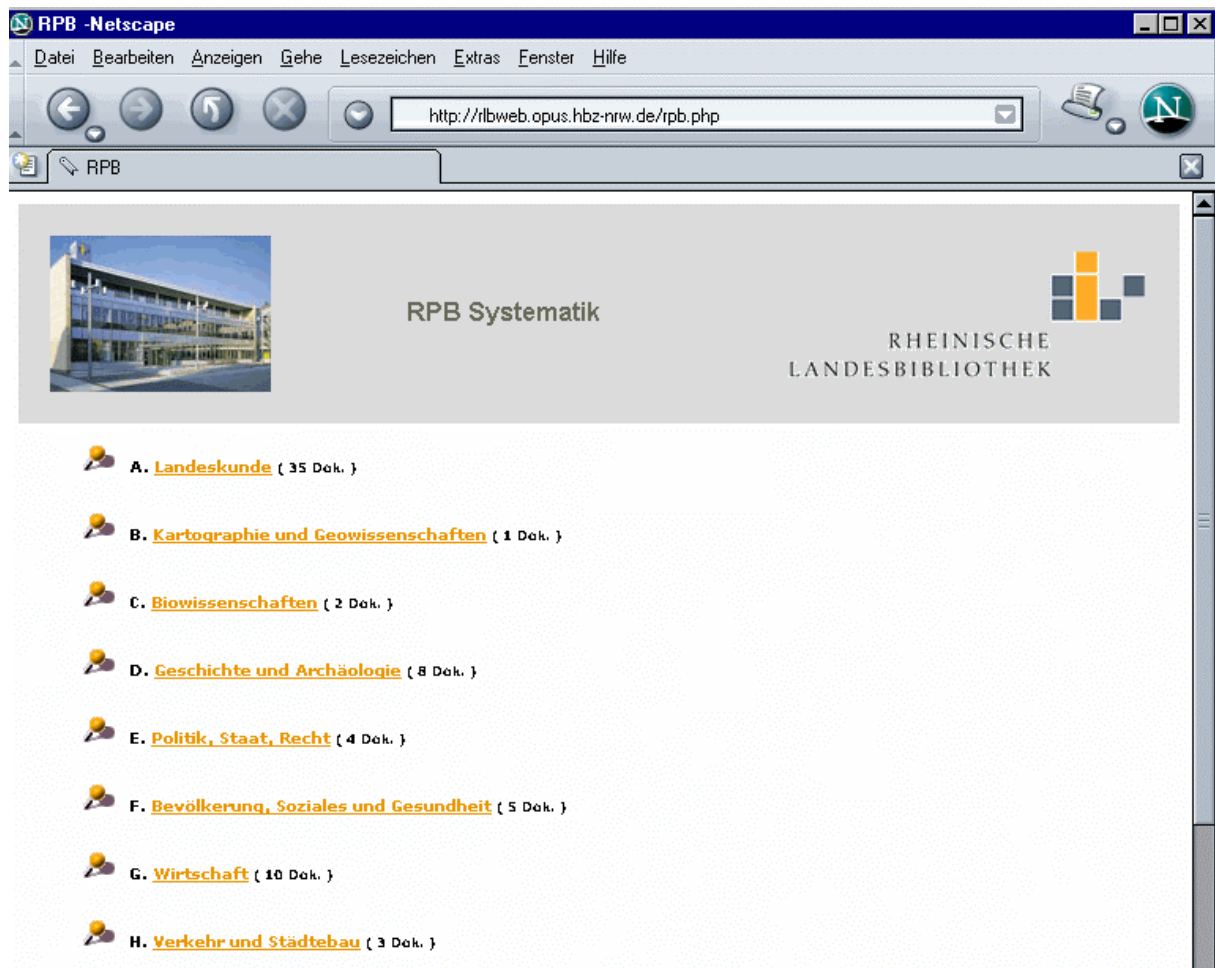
RPB -Netscape

Datei Bearbeiten Anzeigen Gehe Lesezeichen Extras Fenster Hilfe

http://rlbweb.opus.hbz-nrw.de/rpb.php

RPB

RPB Systematik

RHEINISCHE LANDESBIBLIOTHEK

A. Landeskunde ( 35 Dok. )

B. Kartographie und Geowissenschaften ( 1 Dok. )

C. Biowissenschaften ( 2 Dok. )

D. Geschichte und Archäologie ( 8 Dok. )

E. Politik, Staat, Recht ( 4 Dok. )

F. Bevölkerung, Soziales und Gesundheit ( 5 Dok. )

G. Wirtschaft ( 10 Dok. )

H. Verkehr und Städtebau ( 3 Dok. )